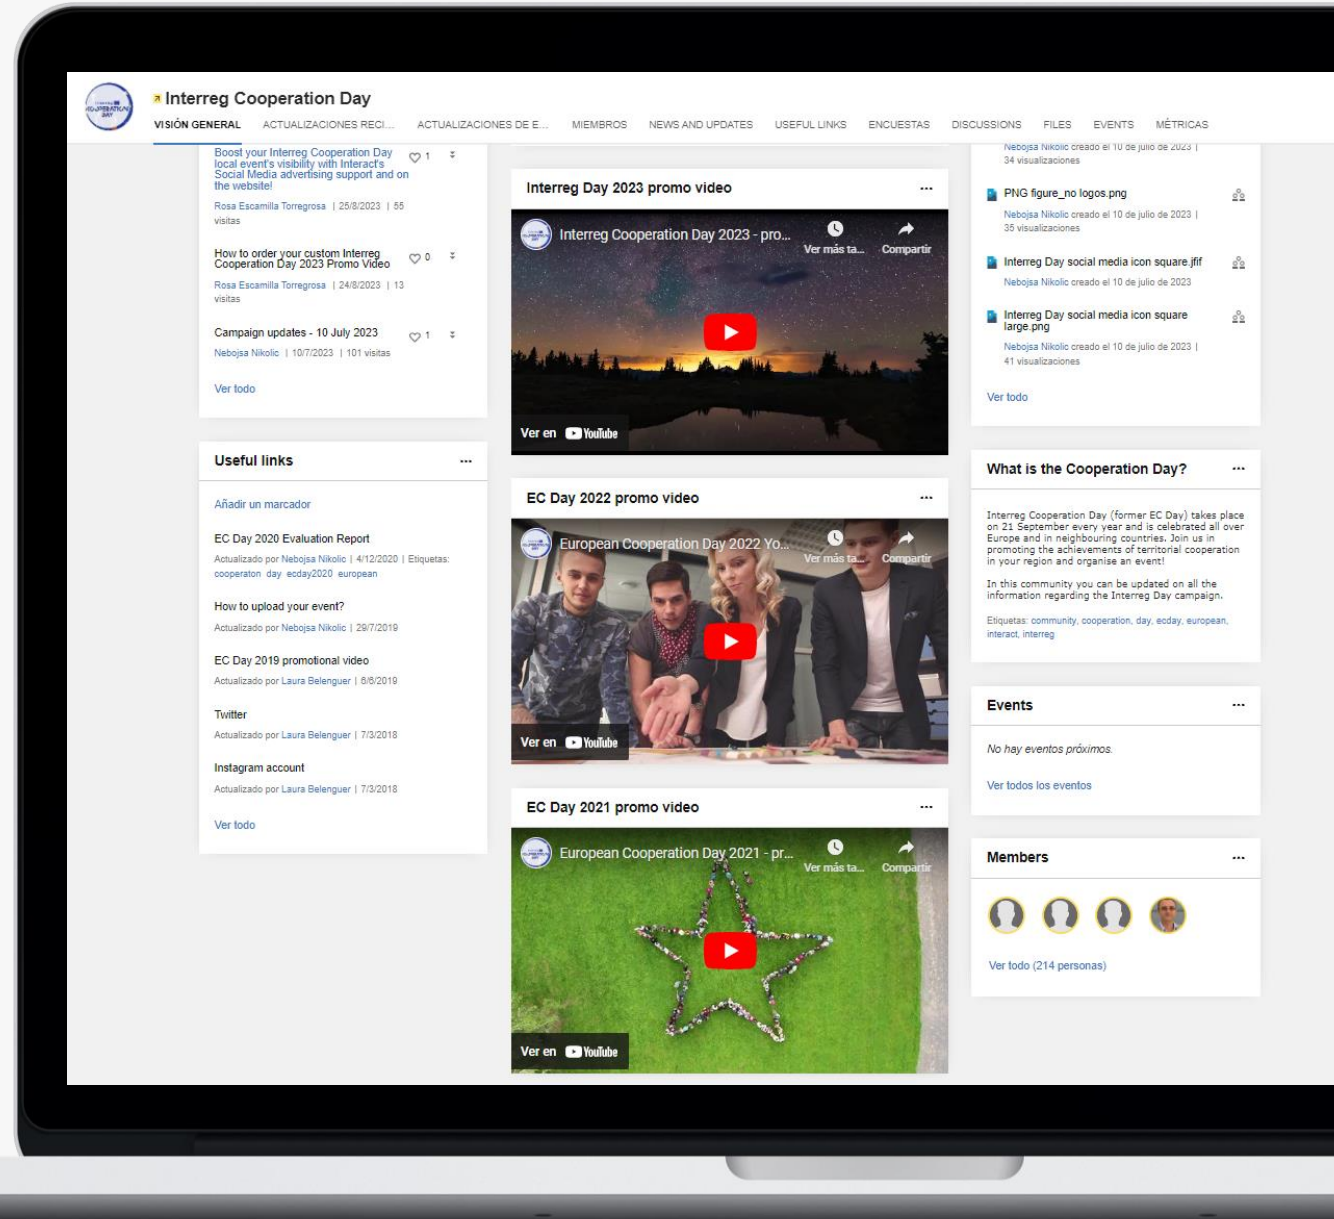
Interreg Cooperation Day

VISIÓN GENERAL ACTUALIZACIONES RECI... ACTUALIZACIONES DE E... MIEMBROS NEWS AND UPDATES USEFUL LINKS ENCUESTAS DISCUSSIONS FILES EVENTS MÉTRICAS

Boost your Interreg Cooperation Day local event's visibility with Interact's Social Media advertising support and on the website! 1
Rosa Escamilla Torregrosa | 25/8/2023 | 55 visitas

How to order your custom Interreg Cooperation Day 2023 Promo Video 0
Rosa Escamilla Torregrosa | 24/8/2023 | 13 visitas

Campaign updates - 10 July 2023 1
Nebojsa Nikolic | 10/7/2023 | 101 visitas

Ver todo

Useful links ...

Añadir un marcador

EC Day 2020 Evaluation Report
Actualizado por Nebojsa Nikolic | 4/12/2020 | Etiquetas: cooperaton day ecday2020 european

How to upload your event?
Actualizado por Nebojsa Nikolic | 29/7/2019

EC Day 2019 promotional video
Actualizado por Laura Belenguer | 6/6/2019

Twitter
Actualizado por Laura Belenguer | 7/3/2018

Instagram account
Actualizado por Laura Belenguer | 7/3/2018

Ver todo

Interreg Day 2023 promo video ...
Interreg Cooperation Day 2023 - pro... Ver más ta... Compartir
Ver en YouTube

EC Day 2022 promo video ...
European Cooperation Day 2022 Yo... Ver más ta... Compartir
Ver en YouTube

EC Day 2021 promo video ...
European Cooperation Day 2021 - pr... Ver más ta... Compartir
Ver en YouTube

Nebojsa Nikolic creado el 10 de julio de 2023 | 34 visualizaciones

PNG figure_no logos.png
Nebojsa Nikolic creado el 10 de julio de 2023 | 35 visualizaciones

Interreg Day social media icon square.jfif
Nebojsa Nikolic creado el 10 de julio de 2023

Interreg Day social media icon square large.png
Nebojsa Nikolic creado el 10 de julio de 2023 | 41 visualizaciones

Ver todo

What is the Cooperation Day? ...

Interreg Cooperation Day (former EC Day) takes place on 21 September every year and is celebrated all over Europe and in neighbouring countries. Join us in promoting the achievements of territorial cooperation in your region and organise an event!

In this community you can be updated on all the information regarding the Interreg Day campaign.

Etiquetas: community, cooperation, day, ecday, european, interact, interreg

Events ...

No hay eventos próximos.

Ver todos los eventos

Members ...

Ver todo (214 personas)